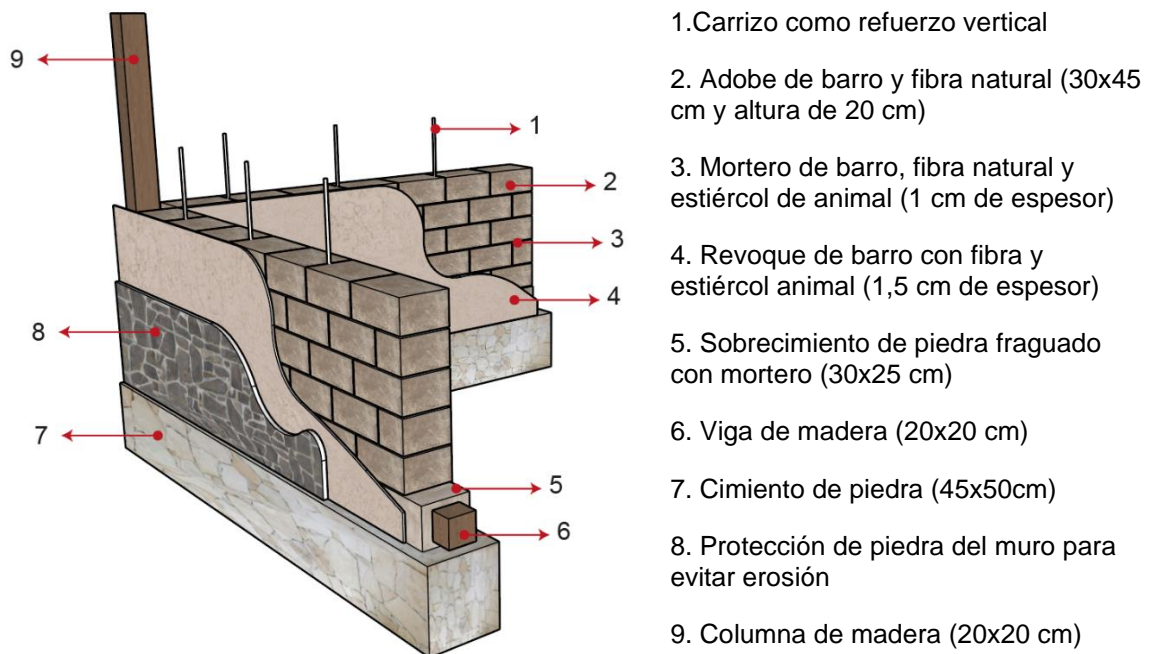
9

1

2

3

4

8

5

7

6

1.Carrizo como refuerzo vertical

2. Adobe de barro y fibra natural (30x45 cm y altura de 20 cm)

3. Mortero de barro, fibra natural y estiércol de animal (1 cm de espesor)

4. Revoque de barro con fibra y estiércol animal (1,5 cm de espesor)

5. Sobrecimiento de piedra fraguado con mortero (30x25 cm)

6. Viga de madera (20x20 cm)

7. Cimiento de piedra (45x50cm)

8. Protección de piedra del muro para evitar erosión

9. Columna de madera (20x20 cm)